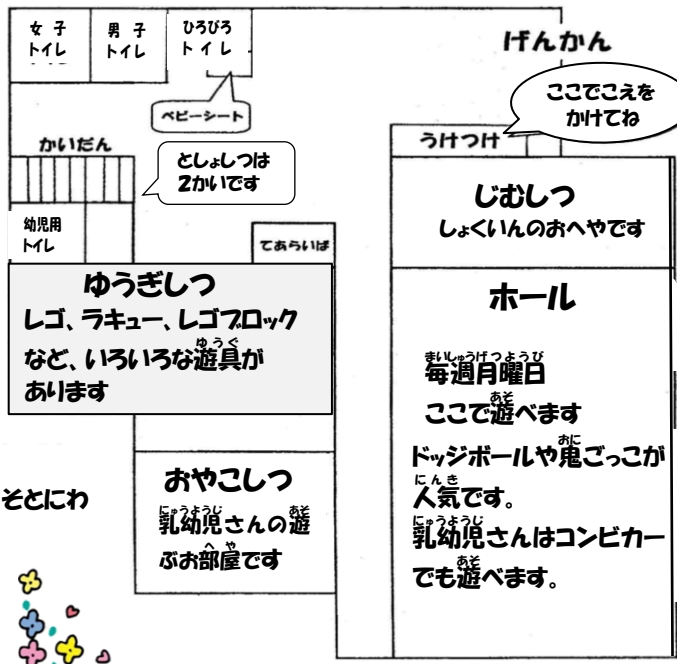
女子トイレ

男子トイレ

ひろびろトイレ

ベビーシート

げんかん

ここでこえをかけてね

うけつけ

かいだん

としょしつは2かいです

幼児用トイレ

てあらいば

じむしつ
しょくいんのおへやです

ゆうぎしつ
レゴ、ラキュー、レゴブロックなど、いろいろな遊具(ゆうぐ)があります

ホール

毎週月曜日(まいしゅうげつようび)
ここで遊(あそ)べます
ドッジボールや鬼(おに)ごっこが人気(にんき)です。
乳幼児(にゅうようじ)さんはコンビカーでも遊(あそ)べます。

そとにわ

おやこしつ
乳幼児(にゅうようじ)さんの遊(あそ)ぶお部屋(へや)です